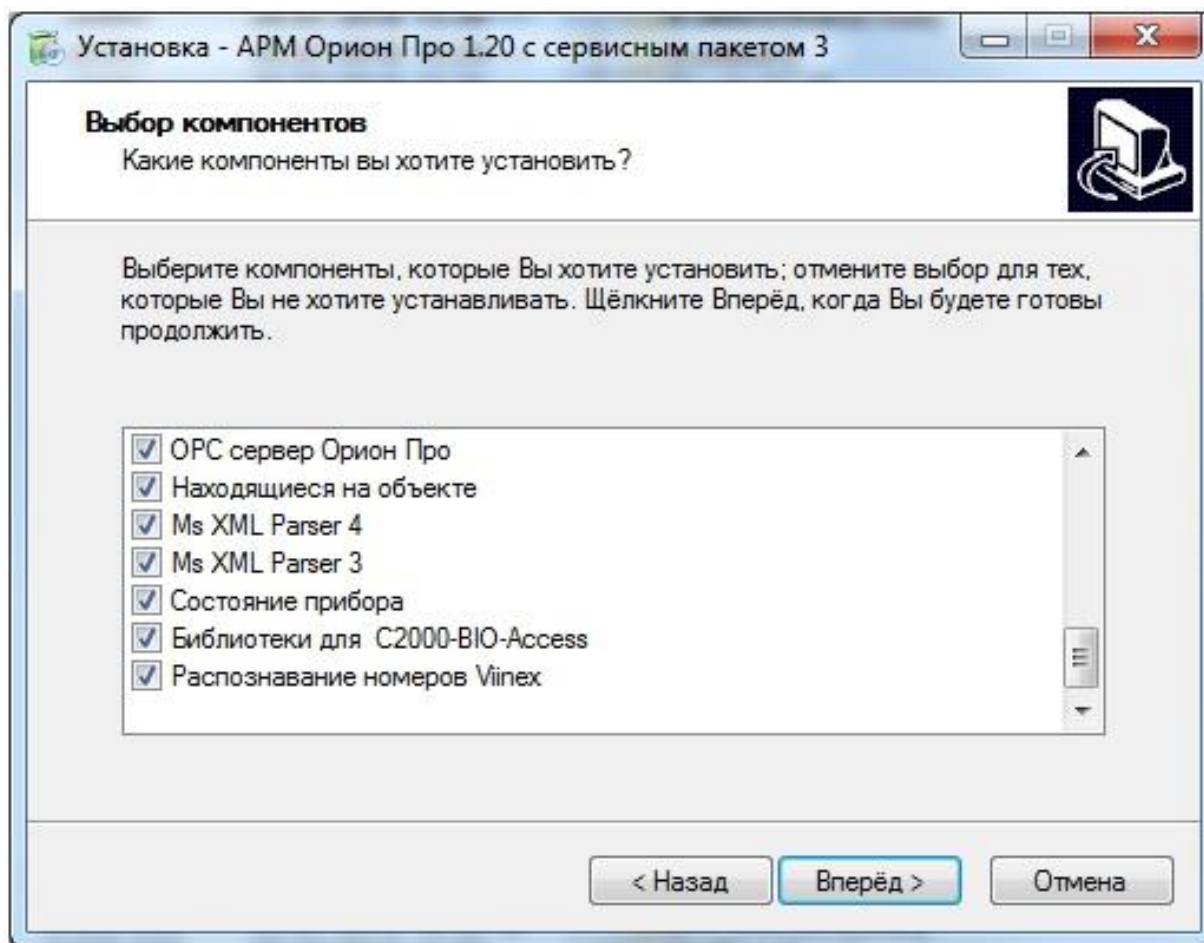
Установка - АРМ Орион Про 1.20 с сервисным пакетом 3

Выбор компонентов
Какие компоненты вы хотите установить?

Выберите компоненты, которые Вы хотите установить; отмените выбор для тех, которые Вы не хотите устанавливать. Щёлкните Вперёд, когда Вы будете готовы продолжить.

OPC сервер Орион Про
Находящиеся на объекте
Ms XML Parser 4
Ms XML Parser 3
Состояние прибора
Библиотеки для C2000-BIO-Access
Распознавание номеров Viinex

< Назад
Вперёд >
Отмена